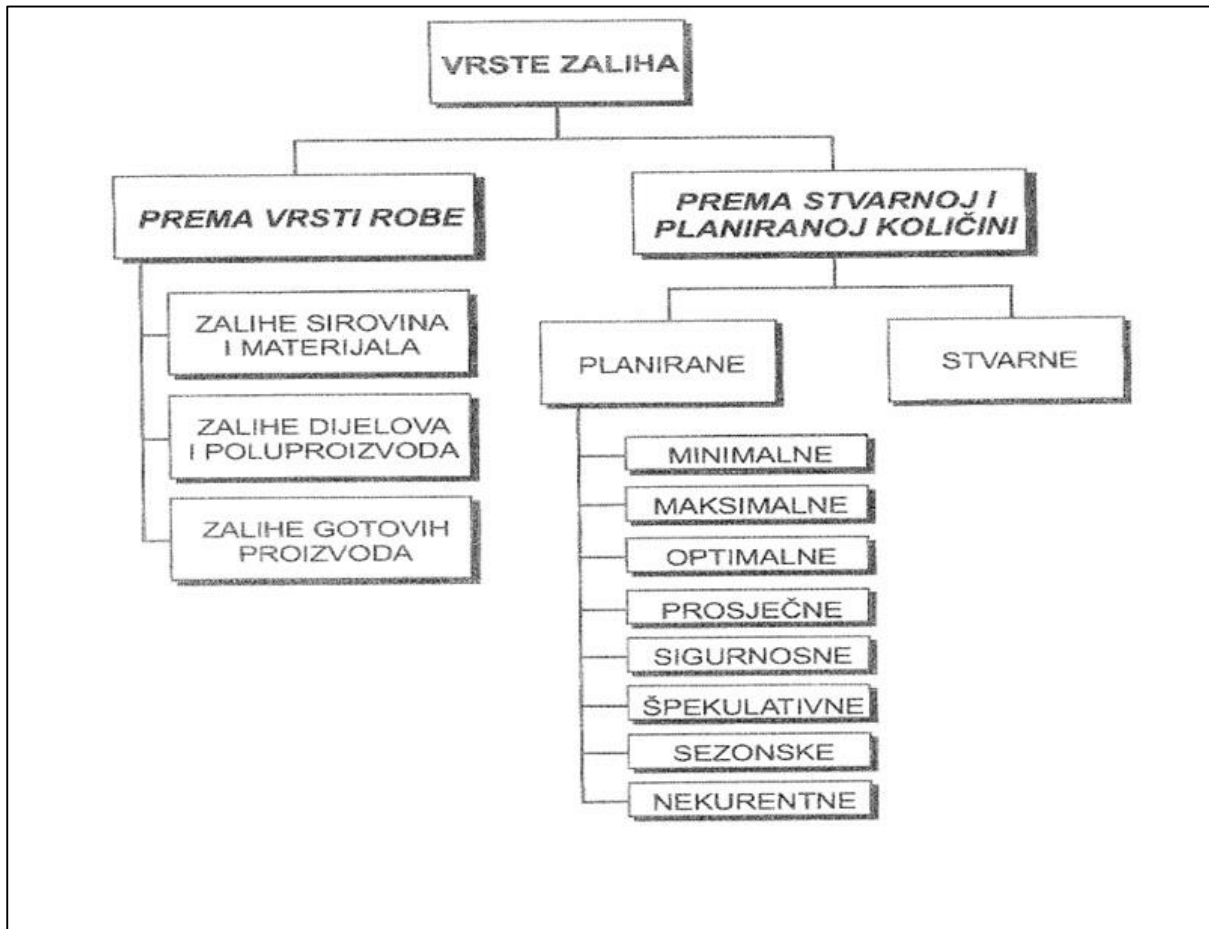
VRSTE ZALIHA

PREMA VRSTI ROBE

ZALIHE SIROVINA I MATERIJALA

ZALIHE DIJELOVA I POLUPROIZVODA

ZALIHE GOTOVIH PROIZVODA

PREMA STVARNOJ I PLANIRANOJ KOLIČINI

PLANIRANE

STVARNE

MINIMALNE

MAKSIMALNE

OPTIMALNE

PROSJEČNE

SIGURNOSNE

ŠPEKULATIVNE

SEZONSKE

NEKURENTNE